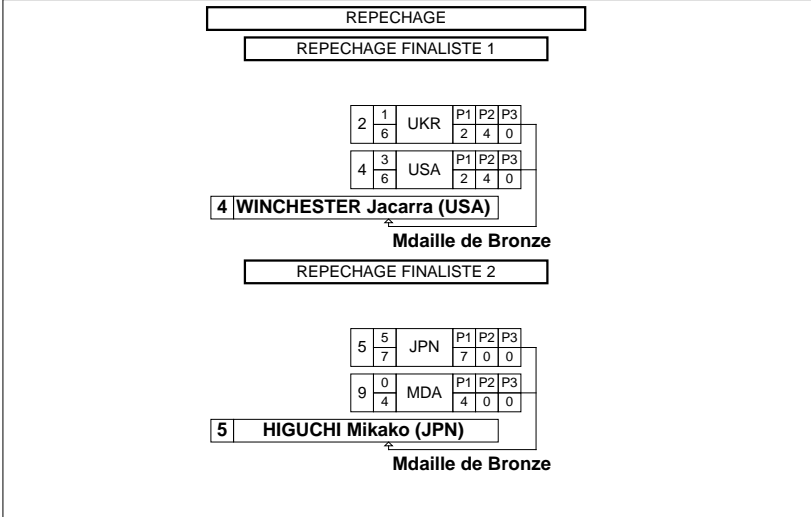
REPECHAGE

REPECHAGE FINALISTE 1

2 $\frac{1}{6}$ UKR

| P1 | P2 | P3 |
|---|---|---|
| 2 | 4 | 0 |

4 $\frac{3}{6}$ USA

| P1 | P2 | P3 |
|---|---|---|
| 2 | 4 | 0 |

4 WINCHESTER Jacarra (USA)

Mdaille de Bronze

REPECHAGE FINALISTE 2

5 $\frac{5}{7}$ JPN

| P1 | P2 | P3 |
|---|---|---|
| 7 | 0 | 0 |

9 $\frac{0}{4}$ MDA

| P1 | P2 | P3 |
|---|---|---|
| 4 | 0 | 0 |

5 HIGUCHI Mikako (JPN)

Mdaille de Bronze